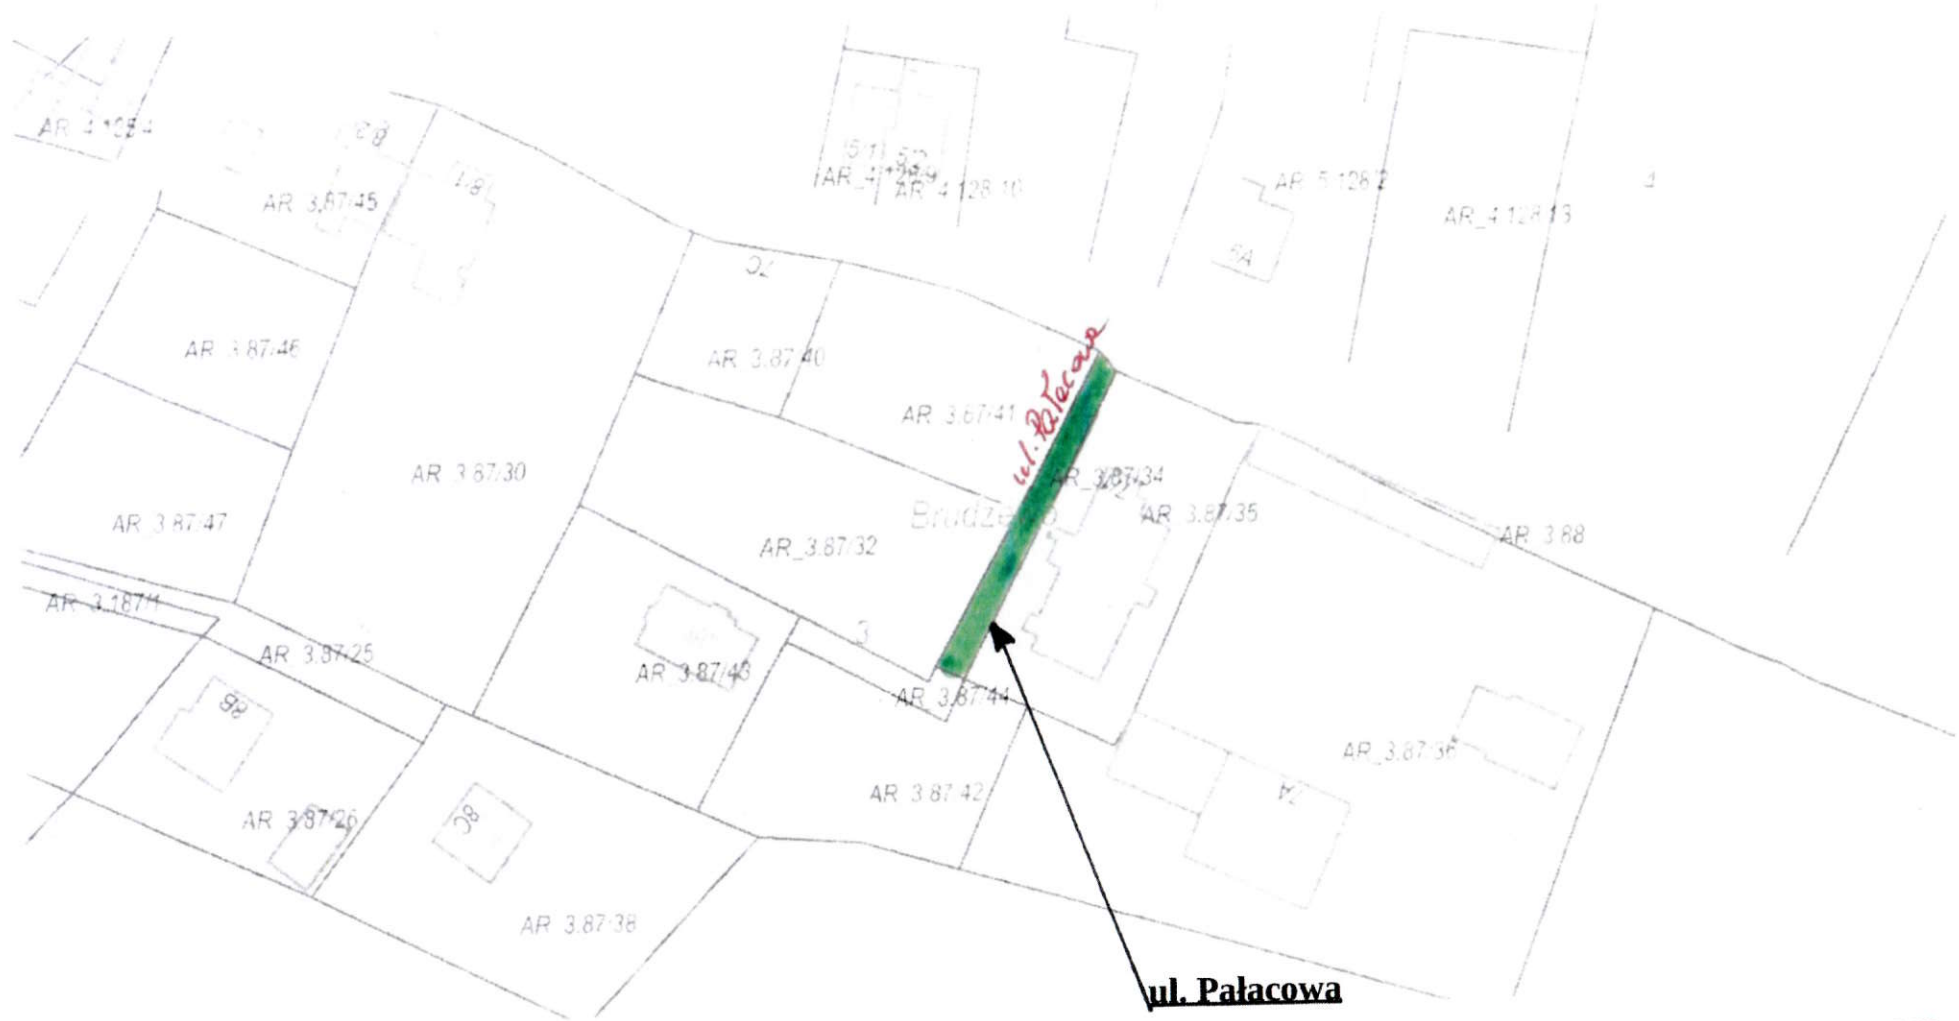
AR_3.105/4
128/8
AR_3.87/45
7/8
AR_4.128/9
AR_4.128/10
AR_5.128/2
AR_4.128/13
5A
02
AR_3.87/46
AR_3.87/40
AR_3.87/41
ul. Pałacowa
AR_3.87/30
AR_3.87/34
AR_3.87/47
Brudzewo
AR_3.87/35
AR_3.88
AR_3.87/32
AR_3.187/1
AR_3.87/25
3
AR_3.87/43
AR_3.87/44
98
AR_3.87/36
AR_3.87/42
AR_3.87/26
98
AR_3.87/38
ul. Pałacowa